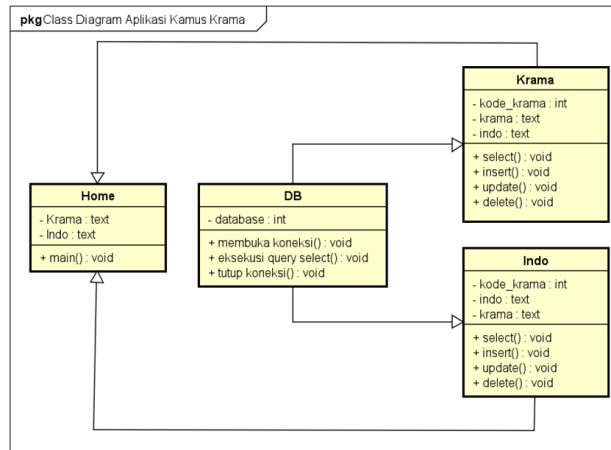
pkgClass Diagram Aplikasi Kamus Krama

Krama
- kode_krama : int
- krama : text
- indo : text
+ select() : void
+ insert() : void
+ update() : void
+ delete() : void

Home
- Krama : text
- Indo : text
+ main() : void

DB
- database : int
+ membuka koneksi() : void
+ eksekusi query select() : void
+ tutup koneksi() : void

Indo
- kode_krama : int
- indo : text
- krama : text
+ select() : void
+ insert() : void
+ update() : void
+ delete() : void